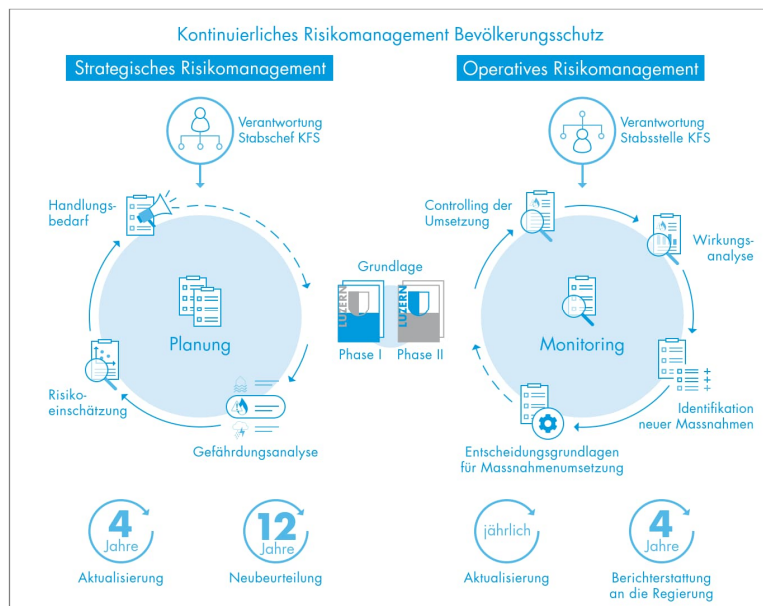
Kontinuierliches Risikomanagement Bevölkerungsschutz

Strategisches Risikomanagement

Verantwortung Stabschef KFS

Handlungsbedarf

Planung

Risikoeinschätzung

Gefährdungsanalyse

Grundlage

LUZERN

LUZERN

Phase I

Phase II

Operatives Risikomanagement

Verantwortung Stabsstelle KFS

Controlling der Umsetzung

Wirkungsanalyse

Monitoring

Identifikation neuer Massnahmen

Entscheidungsgrundlagen für Massnahmenumsetzung

4 Jahre

Aktualisierung

12 Jahre

Neubeurteilung

jährlich

Aktualisierung

4 Jahre

Berichterstattung an die Regierung